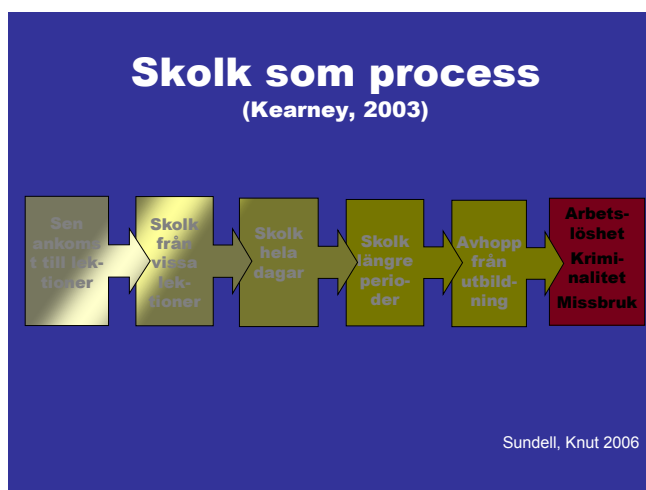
Skolk som process
(Kearney, 2003)

Sen ankomst till lektioner

Skolk från vissa lektioner

Skolk hela dagar

Skolk längre perioder

Avhopp från utbildning

Arbetslöshet
Kriminalitet
Missbruk

Sundell, Knut 2006